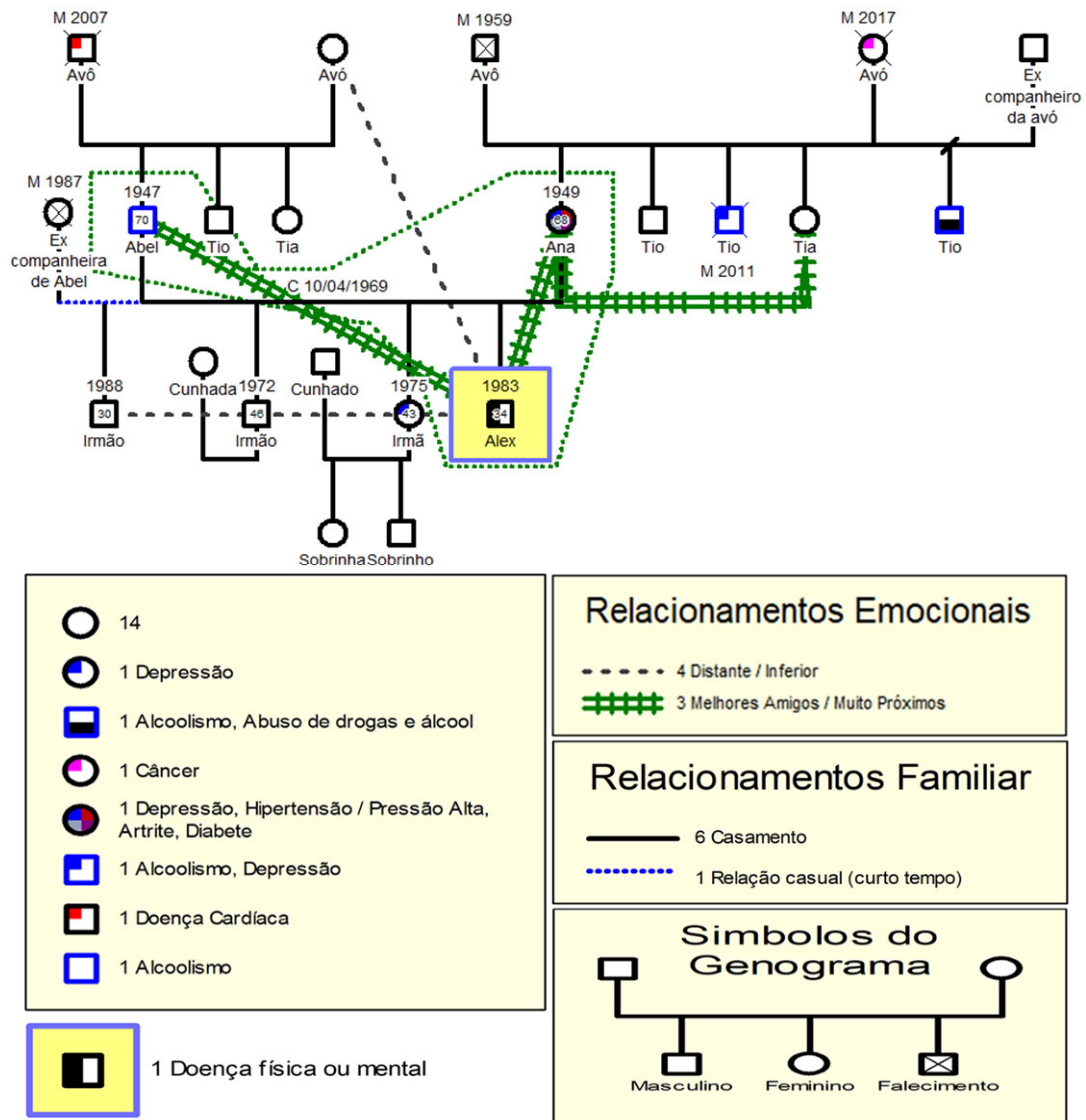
M 2007
Avô

Avó

M 1959
Avô

M 2017
Avó

Ex companheiro da avó

M 1987
Ex companheira de Abel

1947
70
Abel

Tio

Tia

1949
68
Ana

Tio

Tio

Tia

M 2011

Tio

C 10/04/1969

1988
30
Irmão

Cunhada

1972
46
Irmão

Cunhado

1975
43
Irmã

1983
34
Alex

Sobrinha

Sobrinho

14
1 Depressão
1 Alcoolismo, Abuso de drogas e álcool
1 Câncer
1 Depressão, Hipertensão / Pressão Alta, Artrite, Diabete
1 Alcoolismo, Depressão
1 Doença Cardíaca
1 Alcoolismo

1 Doença física ou mental

Relacionamentos Emocionais
4 Distante / Inferior
3 Melhores Amigos / Muito Próximos

Relacionamentos Familiar
6 Casamento
1 Relação casual (curto tempo)

Simbolos do Genograma
Masculino
Feminino
Falecimento